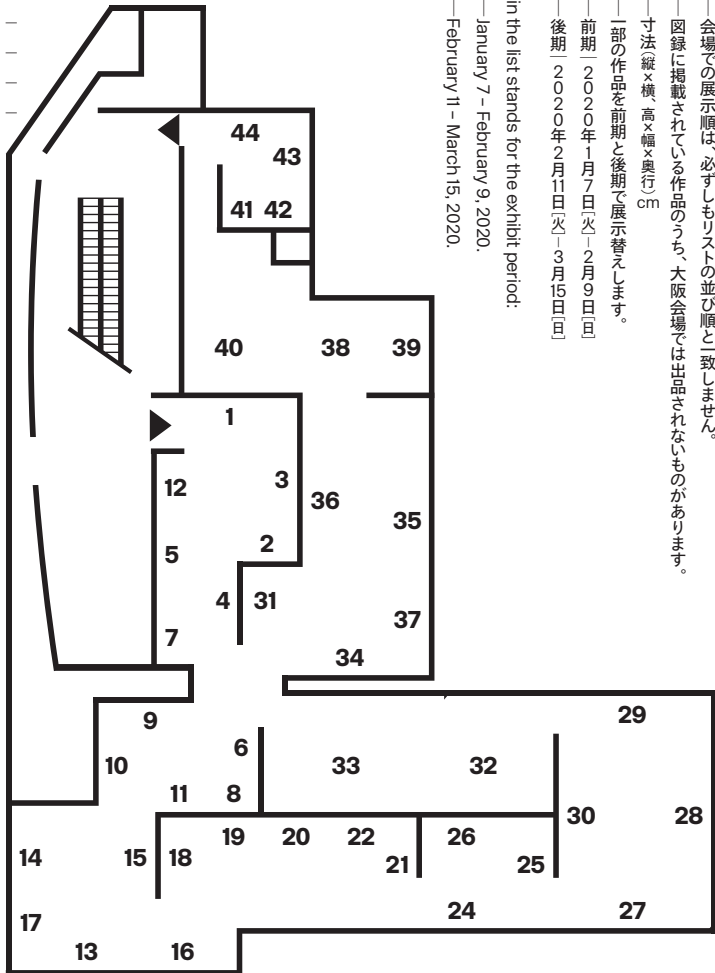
—会場での展示順は、必ずしもリストの並び順と一致しません。
—図録に掲載されている作品のうち、大阪会場では出品されないものがあります。
—寸法(縦×横、高×幅×奥行)cm
—一部の作品を前期と後期で展示替えします。
前期|2020年1月7日[火]–2月9日[日]
後期|2020年2月11日[火]–3月15日[日]

in the list stands for the exhibit period:
—January 7 – February 9, 2020.
—February 11 – March 15, 2020.

44
43
41 42
40
38
39
1
3
36
35
12
5
2
4 31
37
7
34
9
6
29
10
33
32
11
8
30
28
19
20
22
26
14
15
18
21
25
24
27
17
13
16